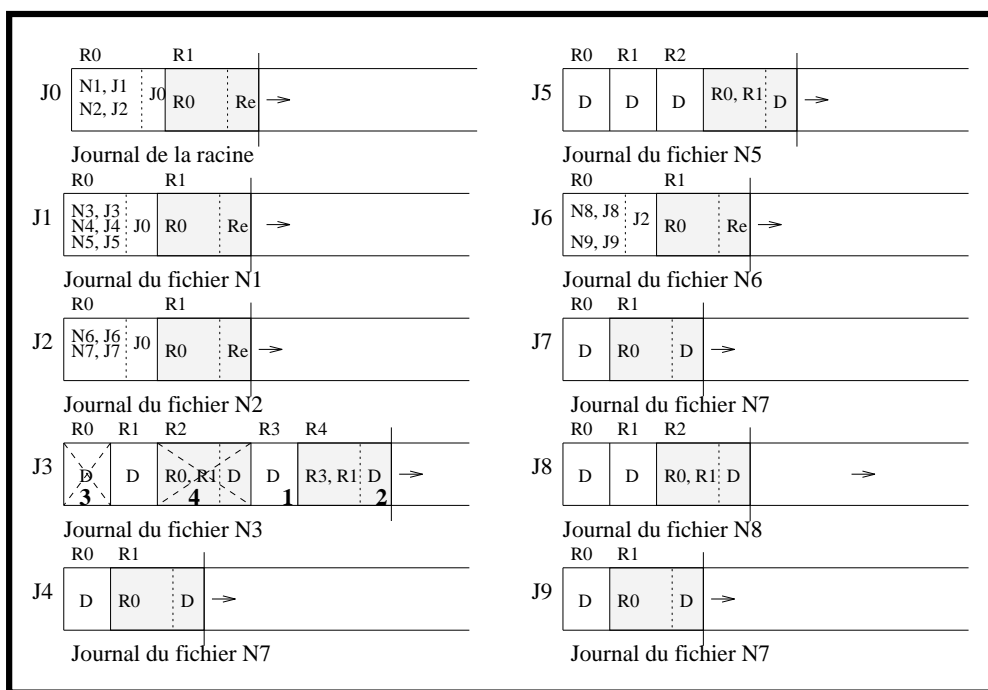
R0 R1
J0 N1, J1 N2, J2 J0 R0 Re

Journal de la racine

R0 R1
J1 N3, J3 N4, J4 N5, J5 J0 R0 Re

Journal du fichier N1

R0 R1
J2 N6, J6 N7, J7 J0 R0 Re

Journal du fichier N2

R0 R1 R2 R3 R4
J3 D 3 D R0, R1 4 D D 1 R3, R1 D 2

Journal du fichier N3

R0 R1
J4 D R0 D

Journal du fichier N7

R0 R1 R2
J5 D D D R0, R1 D

Journal du fichier N5

R0 R1
J6 N8, J8 N9, J9 J2 R0 Re

Journal du fichier N6

R0 R1
J7 D R0 D

Journal du fichier N7

R0 R1 R2
J8 D D R0, R1 D

Journal du fichier N8

R0 R1
J9 D R0 D

Journal du fichier N7